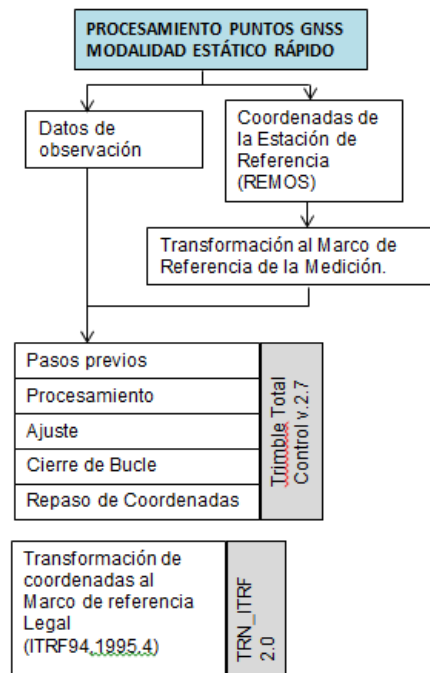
PROCESAMIENTO PUNTOS GNSS MODALIDAD ESTÁTICO RÁPIDO

Datos de observación

Coordenadas de la Estación de Referencia (REMOS)

Transformación al Marco de Referencia de la Medición.

Pasos previos

Procesamiento

Ajuste

Cierre de Bucle

Repaso de Coordenadas

Trimble Total Control v.2.7

Transformación de coordenadas al Marco de referencia Legal (ITRF94,1995.4)

TRN_ITRF 2.0